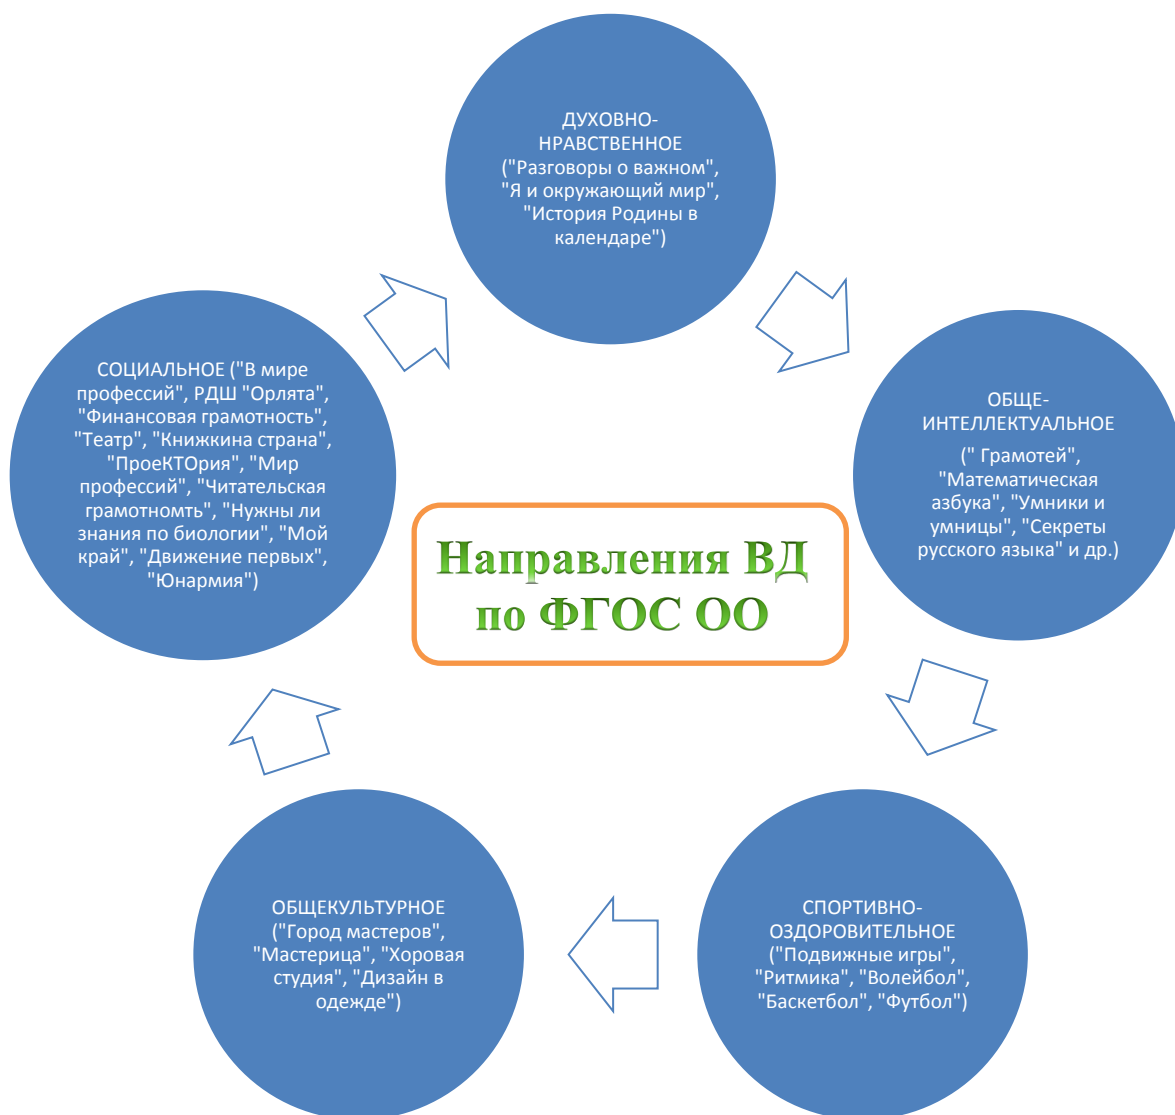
ДУХОВНО-НРАВСТВЕННОЕ ("Разговоры о важном", "Я и окружающий мир", "История Родины в календаре")

ОБЩЕ-ИНТЕЛЛЕКТУАЛЬНОЕ (" Грамотей", "Математическая азбука", "Умники и умницы", "Секреты русского языка" и др.)

СПОРТИВНО-ОЗДОРОВИТЕЛЬНОЕ ("Подвижные игры", "Ритмика", "Волейбол", "Баскетбол", "Футбол")

ОБЩЕКУЛЬТУРНОЕ ("Город мастеров", "Мастерица", "Хоровая студия", "Дизайн в одежде")

СОЦИАЛЬНОЕ ("В мире профессий", РДШ "Орлята", "Финансовая грамотность", "Театр", "Книжкина страна", "ПроеКТОрия", "Мир профессий", "Читательская грамотномть", "Нужны ли знания по биологии", "Мой край", "Движение первых", "Юнармия")

Направления ВД по ФГОС ОО